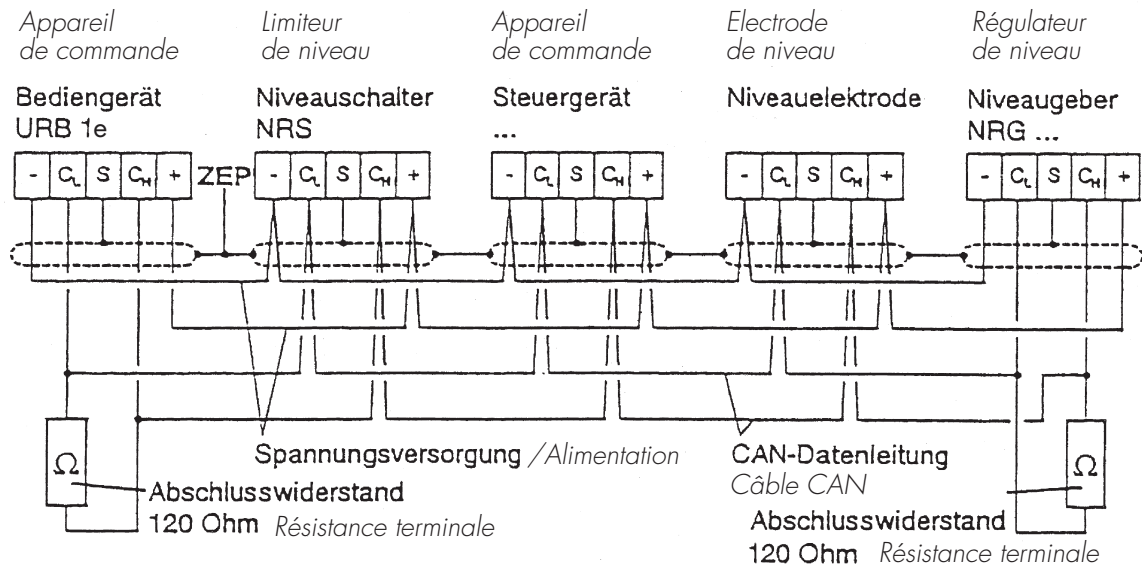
Appareil de commande

Bediengerät URB 1e

Limiteur de niveau

Niveauschalter NRS

Appareil de commande

Steuergerät ...

Electrode de niveau

Niveauelektrode

Régulateur de niveau

Niveaugeber NRG ...

- $C_L$ S $C_H$ +

ZEP

- $C_L$ S $C_H$ +

- $C_L$ S $C_H$ +

- $C_L$ S $C_H$ +

- $C_L$ S $C_H$ +

$\Omega$

Spannungsversorgung / Alimentation

CAN-Datenleitung
Câble CAN

$\Omega$

Abschlusswiderstand
120 Ohm Résistance terminale

Abschlusswiderstand
120 Ohm Résistance terminale